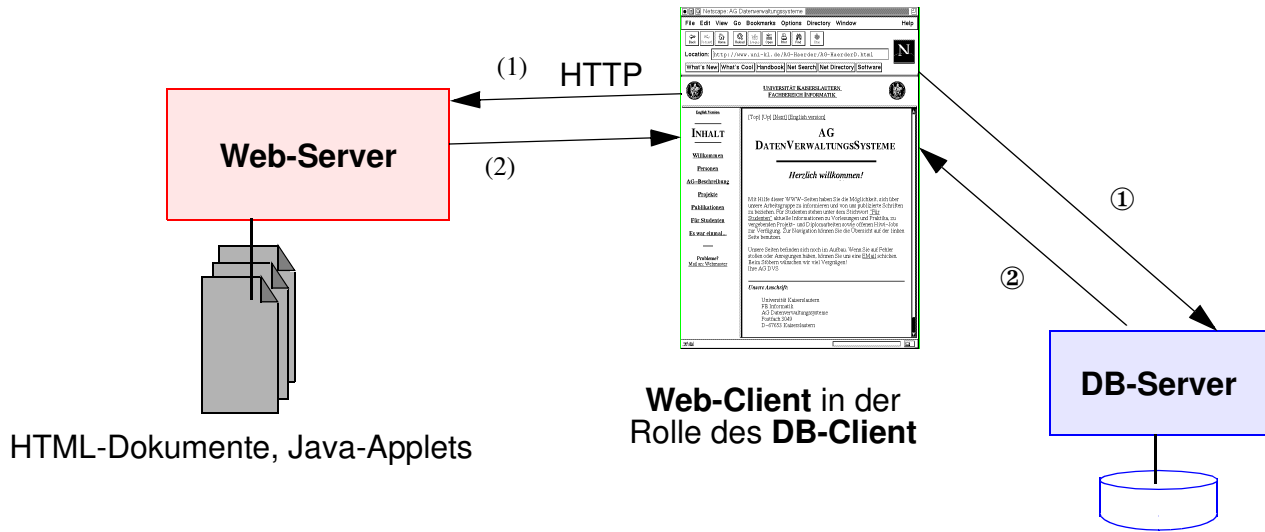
(1) HTTP

Web-Server

(2)

HTML-Dokumente, Java-Applets

Netscape: AG Datenverwaltungssysteme

File Edit View Go Bookmarks Options Directory Window Help

Location: http://www.uni-kl.de/AG-Haerder/AG-Haerder0.html

What's New What's Cool Handbook Net Search Net Directory Software

UNIVERSITÄT KAISERSLAUTERN
FACHBEREICH INFORMATIK

English Version

INHALT

Willkommen
Personen
AG-Beschreibung
Projekte
Publikationen
Für Studenten
Es war einmal...

Probleme?
Mail an Webmaster

[Top] [Up] [Next] [English version]

AG
DATENVERWALTUNGSSYSTEME

Herzlich willkommen!

Mit Hilfe dieser WWW-Seiten haben Sie die Möglichkeit, sich über unsere Arbeitsgruppe zu informieren und von uns publizierte Schriften zu beziehen. Für Studenten stehen unter dem Stichwort "Für Studenten" aktuelle Informationen zu Vorlesungen und Praktika, zu vergebenden Projekt- und Diplomarbeiten sowie offenen Hiwi-Jobs zur Verfügung. Zur Navigation können Sie die Übersicht auf der linken Seite benutzen.

Unsere Seiten befinden sich noch im Aufbau. Wenn Sie auf Fehler stoßen oder Anregungen haben, können Sie uns eine EMail schicken. Beim Stöbern wünschen wir viel Vergnügen!
Ihre AG DVS

Unsere Anschrift:

Universität Kaiserslautern
FB Informatik
AG Datenverwaltungssysteme
Postfach 3049
D-67653 Kaiserslautern

①

②

DB-Server

Web-Client in der Rolle des DB-Client